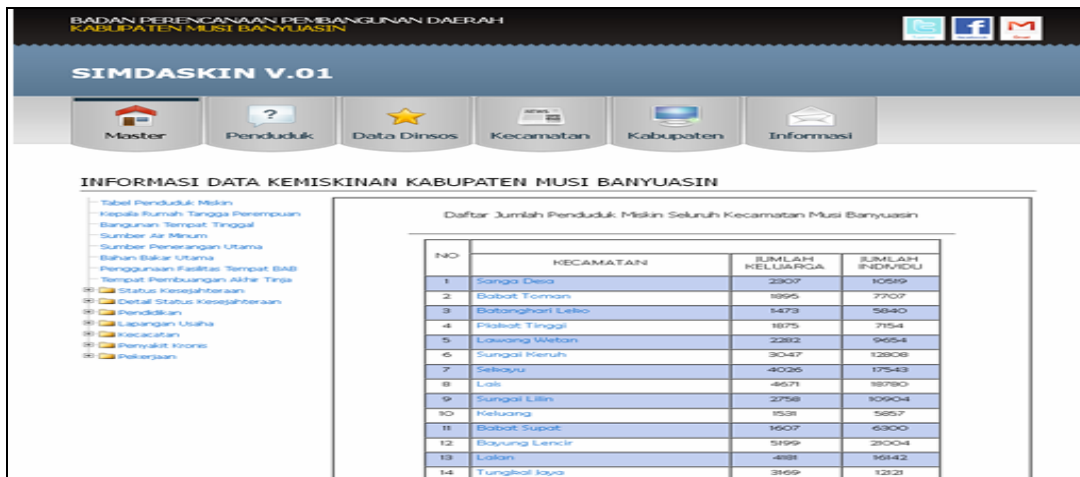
BADAN PERENCANAAN PEMBANGUNAN DAERAH
KABUPATEN MUSI BANYUASIN

SIMDASKIN V.01

Master
Penduduk
Data Dinsos
Kecamatan
Kabupaten
Informasi

INFORMASI DATA KEMISKINAN KABUPATEN MUSI BANYUASIN

Tabel Penduduk Miskin
Kepala Rumah Tangga Perempuan
Bangunan Tempat Tinggal
Sumber Air Minum
Sumber Penerangan Utama
Bahan Bakar Utama
Penggunaan Fasilitas Tempat BAB
Tempat Pembuangan Akhir Tinja
Status Kesejahteraan
Detail Status Kesejahteraan
Pendidikan
Lapangan Usaha
Kecacatan
Penyakit Kronis
Pekerjaan

Daftar Jumlah Penduduk Miskin Seluruh Kecamatan Musi Banyuasin

| NO | KECAMATAN | JUMLAH KELUARGA | JUMLAH INDIVIDU |
|---|---|---|---|
| 1 | Sanga Desa | 2307 | 10519 |
| 2 | Babat Toman | 1895 | 7707 |
| 3 | Batanghari Leko | 1473 | 5840 |
| 4 | Plakat Tinggi | 1875 | 7154 |
| 5 | Lawang Wetan | 2282 | 9654 |
| 6 | Sungai Keruh | 3047 | 12808 |
| 7 | Sekayu | 4026 | 17543 |
| 8 | Lais | 4671 | 18780 |
| 9 | Sungai Lilin | 2758 | 10904 |
| 10 | Keluang | 1531 | 5857 |
| 11 | Babat Supat | 1607 | 6300 |
| 12 | Bayung Lencir | 5199 | 21004 |
| 13 | Lalan | 4181 | 16142 |
| 14 | Tungkal Jaya | 3169 | 12121 |